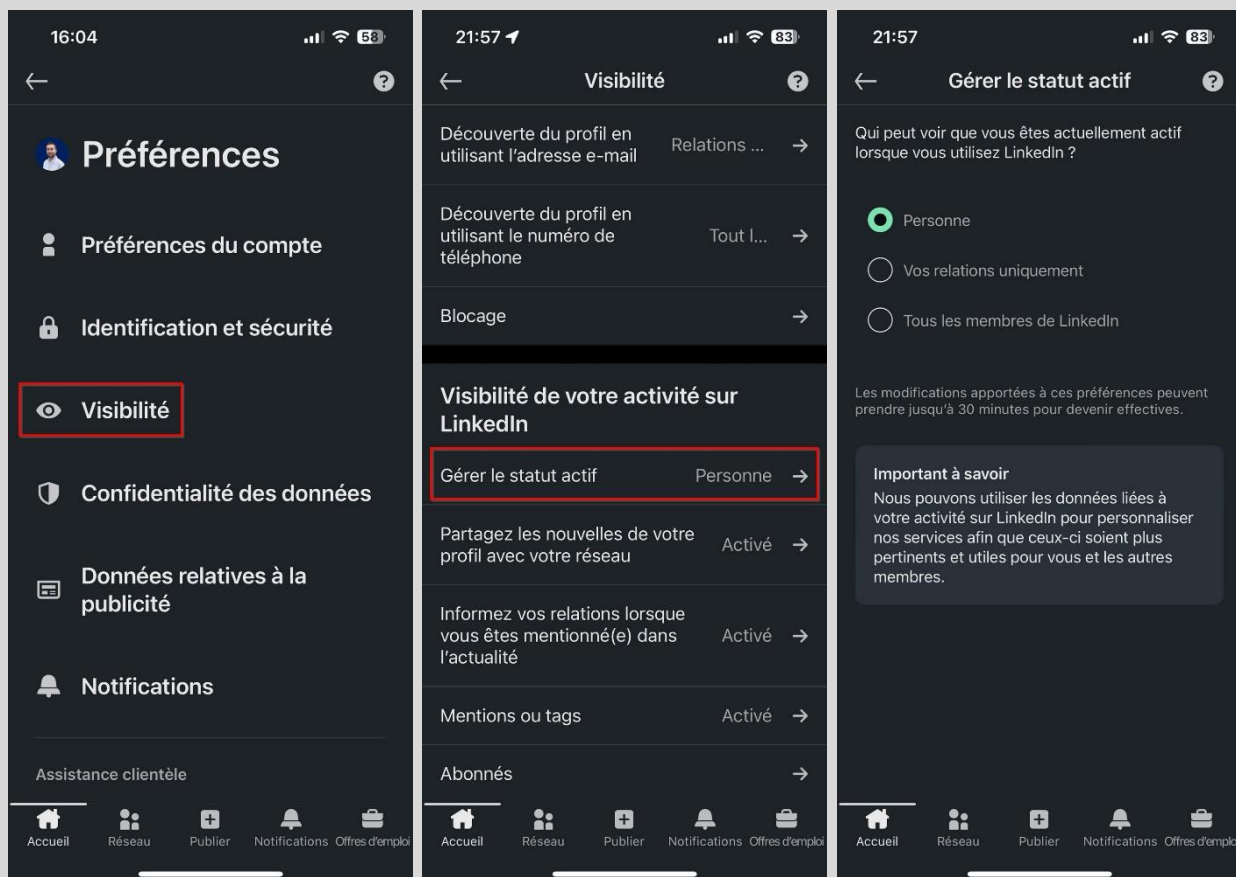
16:04

58

Préférences

Préférences du compte

Identification et sécurité

Visibilité

Confidentialité des données

Données relatives à la publicité

Notifications

Assistance clientèle

Accueil Réseau Publier Notifications Offres d'emploi

21:57

83

Visibilité

Découverte du profil en utilisant l'adresse e-mail Relations ... →

Découverte du profil en utilisant le numéro de téléphone Tout l... →

Blocage →

Visibilité de votre activité sur LinkedIn

Gérer le statut actif Personne →

Partagez les nouvelles de votre profil avec votre réseau Activé →

Informez vos relations lorsque vous êtes mentionné(e) dans l'actualité Activé →

Mentions ou tags Activé →

Abonnés →

Accueil Réseau Publier Notifications Offres d'emploi

21:57

83

Gérer le statut actif

Qui peut voir que vous êtes actuellement actif lorsque vous utilisez LinkedIn ?

Personne

Vos relations uniquement

Tous les membres de LinkedIn

Les modifications apportées à ces préférences peuvent prendre jusqu'à 30 minutes pour devenir effectives.

Important à savoir
Nous pouvons utiliser les données liées à votre activité sur LinkedIn pour personnaliser nos services afin que ceux-ci soient plus pertinents et utiles pour vous et les autres membres.

Accueil Réseau Publier Notifications Offres d'emploi